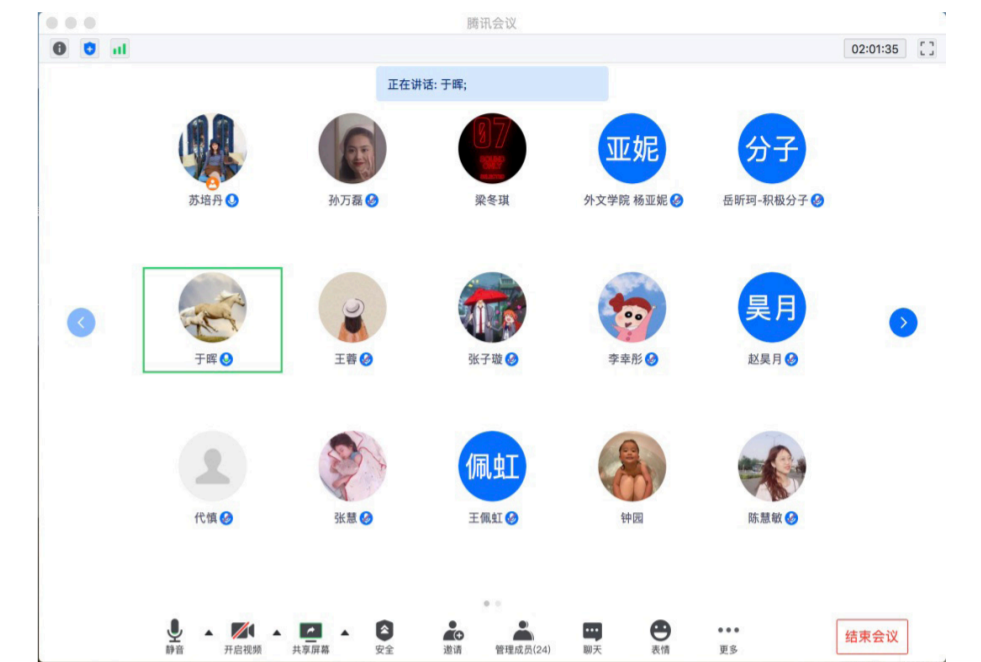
腾讯会议

02:01:35

正在讲话: 于晖;

苏培丹

孙万磊

07

梁冬琪

亚妮

外文学院 杨亚妮

分子

岳昕珂-积极分子

于晖

王蓉

张子璇

李幸彤

昊月

赵昊月

代慎

张慧

佩虹

王佩虹

钟园

陈慧敏

静音

开启视频

共享屏幕

安全

邀请

管理成员(24)

聊天

表情

更多

结束会议